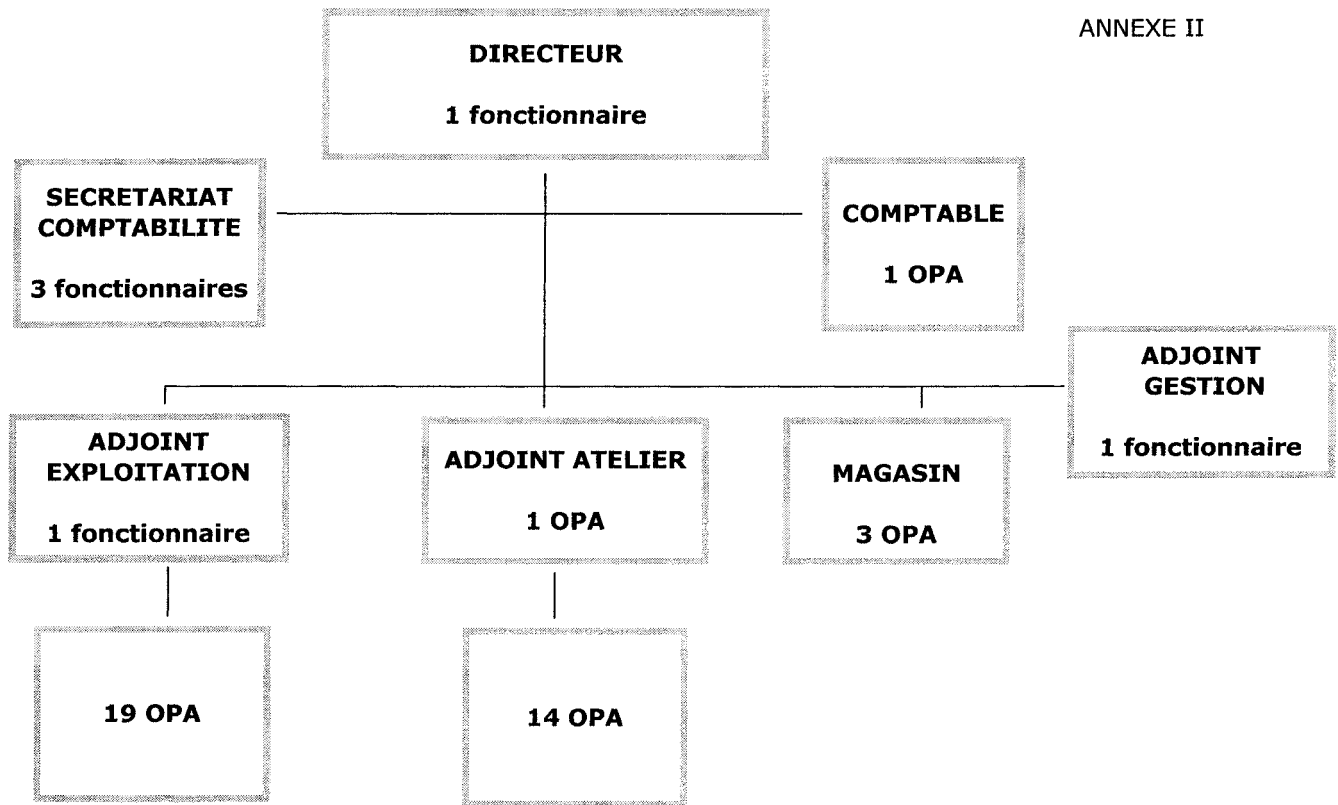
ANNEXE II

DIRECTEUR

1 fonctionnaire

SECRETARIAT COMPTABILITE

3 fonctionnaires

COMPTABLE

1 OPA

ADJOINT GESTION

1 fonctionnaire

ADJOINT EXPLOITATION

1 fonctionnaire

ADJOINT ATELIER

1 OPA

MAGASIN

3 OPA

19 OPA

14 OPA